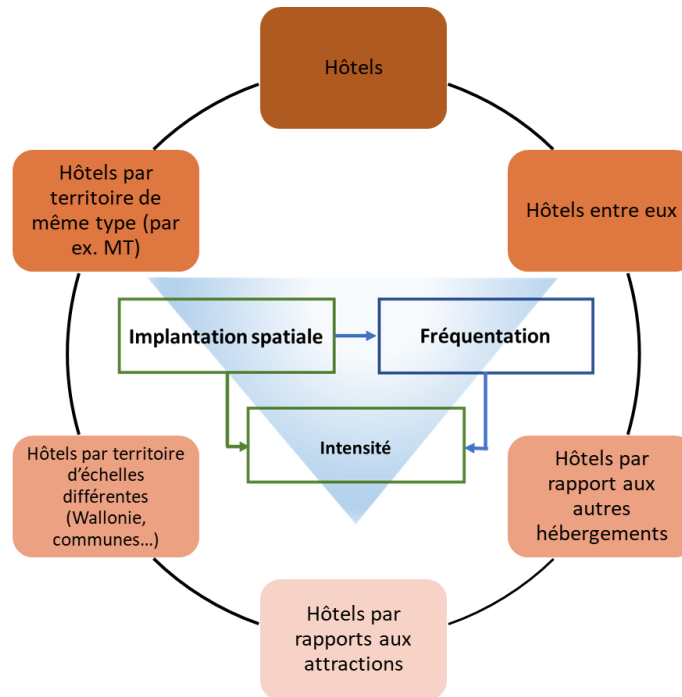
Hôtels

Hôtels entre eux

Hôtels par rapport aux autres hébergements

Hôtels par rapports aux attractions

Hôtels par territoire d'échelles différentes (Wallonie, communes…)

Hôtels par territoire de même type (par ex. MT)

Implantation spatiale

Fréquentation

Intensité